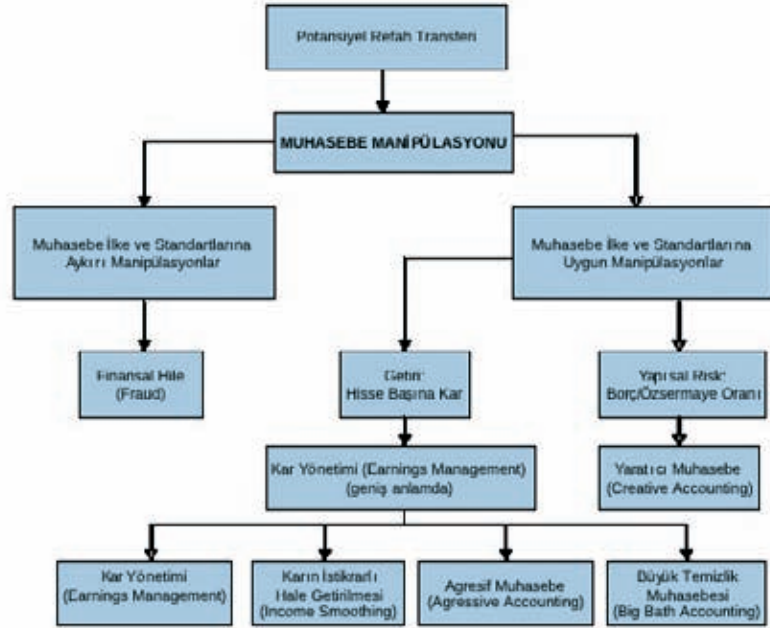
Potansiyel Refah Transferi

MUHASEBE MANİPÜLASYONU

Muhasebe İlke ve Standartlarına Aykırı Manipülasyonlar

Muhasebe İlke ve Standartlarına Uygun Manipülasyonlar

Finansal Hile (Fraud)

Getiri: Hisse Başına Kar

Yapısal Risk: Borç/Özsermaye Oranı

Kar Yönetimi (Earnings Management) (geniş anlamda)

Yaratıcı Muhasebe (Creative Accounting)

Kar Yönetimi (Earnings Management)

Karın İstikrarlı Hale Getirilmesi (Income Smoothing)

Agresif Muhasebe (Agressive Accounting)

Büyük Temizlik Muhasebesi (Big Bath Accounting)